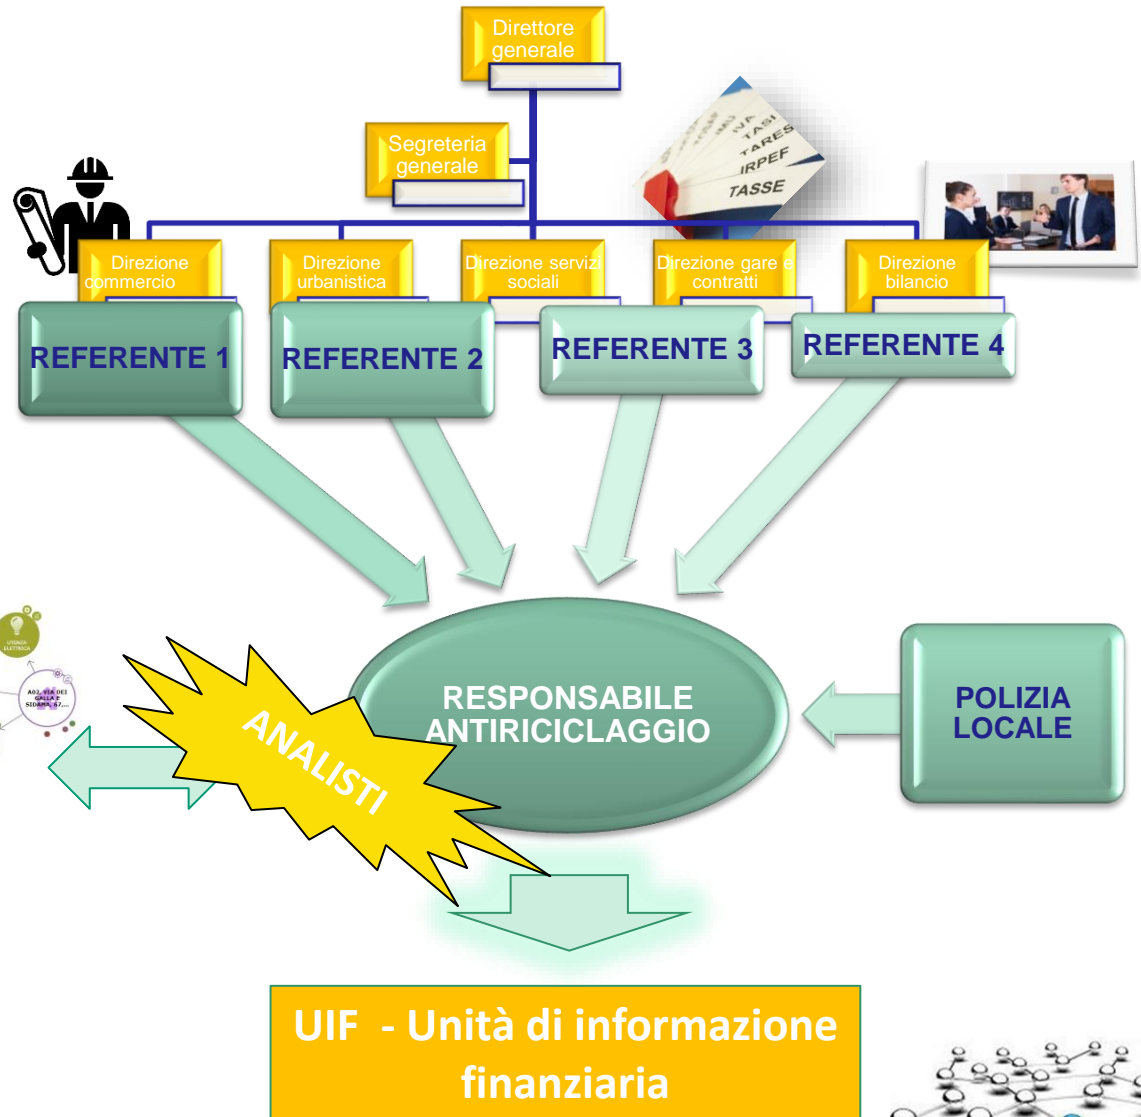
Direttore generale

Segreteria generale

IMU
TASI
TARES
IRPEF
TASSE

Direzione commercio

Direzione urbanistica

Direzione servizi sociali

Direzione gare e contratti

Direzione bilancio

REFERENTE 1

REFERENTE 2

REFERENTE 3

REFERENTE 4

UTENZA ELETTRICA

A02, VIA DEI GALLA E SIDAMA, 67,...

RESPONSABILE ANTIRICICLAGGIO

ANALISTI

POLIZIA LOCALE

UIF - Unità di informazione finanziaria